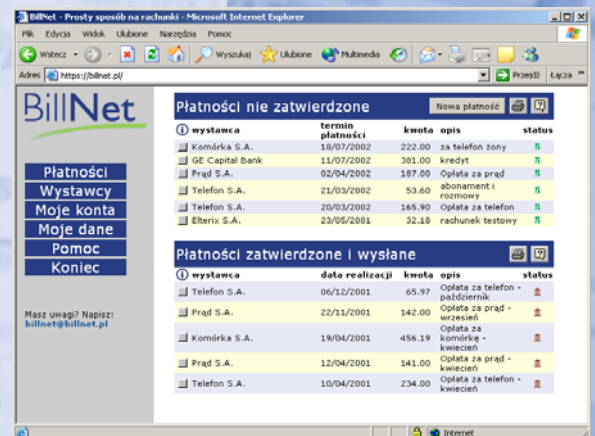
BillNet - Prosty sposób na rachunki - Microsoft Internet Explorer

Plik Edycja Widok Ulubione Narzędzia Pomoc

Wstecz Wyszukaj Ulubione Multimedia

Adres https://billnet.pl/ Przejdź Łącza

BillNet

Płatności
Wystawcy
Moje konta
Moje dane
Pomoc
Koniec

Masz uwagi? Napisz: billnet@billnet.pl

Płatności nie zatwierdzone

Nowa płatność

| wystawca | termin płatności | kwota | opis | status |
|---|---|---|---|---|
| Komórka S.A. | 18/07/2002 | 222.00 | za telefon żony | |
| GE Capital Bank | 11/07/2002 | 381.00 | kredyt | |
| Prąd S.A. | 02/04/2002 | 187.00 | Opłata za prąd | |
| Telefon S.A. | 21/03/2002 | 53.60 | abonament i rozmowy | |
| Telefon S.A. | 20/03/2002 | 165.90 | Opłata za telefon | |
| Elterix S.A. | 23/05/2001 | 32.18 | rachunek testowy | |

Płatności zatwierdzone i wysłane

| wystawca | data realizacji | kwota | opis | status |
|---|---|---|---|---|
| Telefon S.A. | 06/12/2001 | 65.97 | Opłata za telefon - październik | |
| Prąd S.A. | 22/11/2001 | 142.00 | Opłata za prąd - wrzesień | |
| Komórka S.A. | 19/04/2001 | 456.19 | Opłata za komórkę - kwiecień | |
| Prąd S.A. | 12/04/2001 | 141.00 | Opłata za prąd - kwiecień | |
| Telefon S.A. | 10/04/2001 | 234.00 | Opłata za telefon - kwiecień | |

Internet